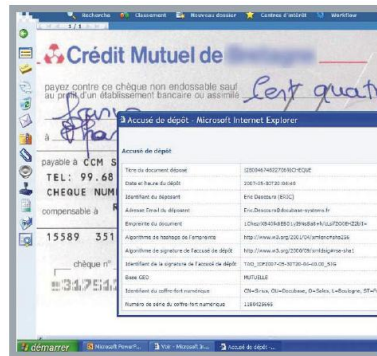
Recherche Classement Nouveau dossier Centres d'intérêt Workflow

Crédit Mutuel de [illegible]

payez contre ce chèque non endossable sauf au profit d'un établissement bancaire ou assimilé

Cent quat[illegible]

payable à CCM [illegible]
TEL: 99.68
CHEQUE NUM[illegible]

compensable à

15589 351

chèque n°

Accusé de dépôt - Microsoft Internet Explorer

Accusé de dépôt

| | |
|---|---|
| Titre du document déposé | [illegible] |
| Date et heure du dépôt | 2007-05-30T10:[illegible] |
| Identifiant du déposant | Eric Dessare (ERIC) |
| Adresse Email du déposant | Eric.Dessare@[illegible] |
| Empreinte du document | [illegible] |
| Algorithme de hashage de l'empreinte | http://www.w3.org/2001/04/xmlenc#sha256 |
| Algorithme de signature de l'accusé de dépôt | http://www.w3.org/2000/09/xmldsig#rsa-sha1 |
| Identifiant de la signature de l'accusé de dépôt | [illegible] |
| Base CEO | MUTUELLE |
| Identifiant du coffre-fort numérique | CN=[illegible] |
| Numéro de série du coffre-fort numérique | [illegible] |

démarrer Microsoft PowerP... Voir - Microsoft In... Accusé de dépôt...